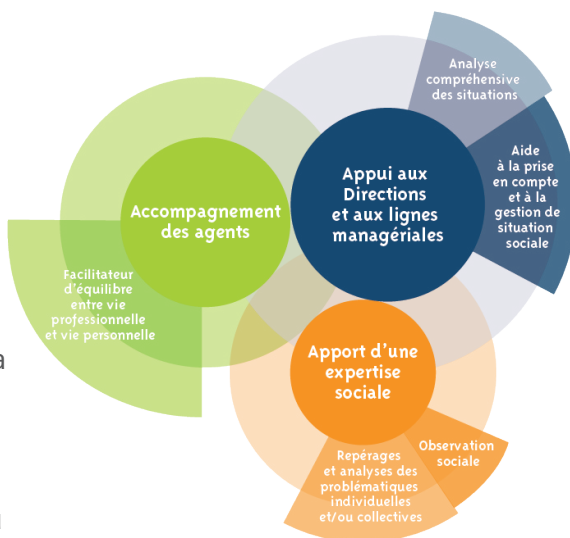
Accompagnement des agents

Facilitateur d'équilibre entre vie professionnelle et vie personnelle

Appui aux Directions et aux lignes managériales

Analyse compréhensive des situations

Aide à la prise en compte et à la gestion de situation sociale

Apport d'une expertise sociale

Repérages et analyses des problématiques individuelles et/ou collectives

Observation sociale

a

n